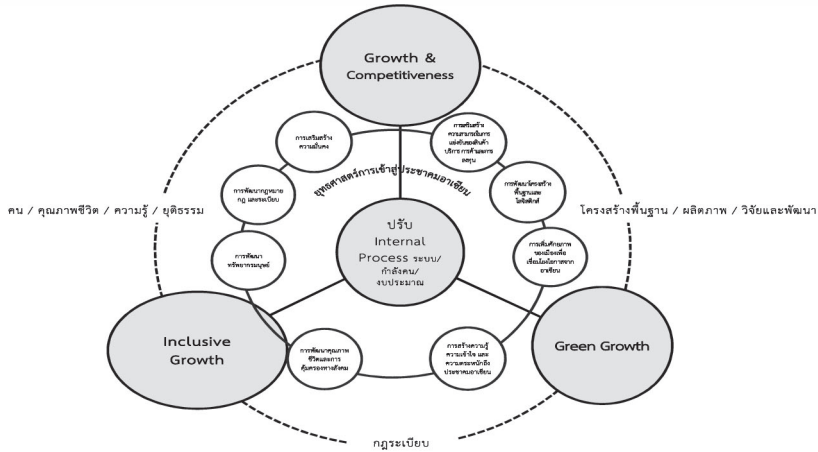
Growth & Competitiveness

ยุทธศาสตร์การเข้าสู่ประชาคมอาเซียน

การเสริมสร้างความมั่นคง

การเสริมสร้างความสามารถในการแข่งขันของสินค้าบริการ การค้าและการลงทุน

การพัฒนากฎหมาย กฎ และระเบียบ

การพัฒนาโครงสร้างพื้นฐานและโลจิสติกส์

คน / คุณภาพชีวิต / ความรู้ / ยุติธรรม

โครงสร้างพื้นฐาน / ผลิตภาพ / วิจัยและพัฒนา

ปรับ Internal Process ระบบ/กำลังคน/งบประมาณ

การพัฒนาทรัพยากรมนุษย์

การพัฒนาศักยภาพของเมืองเพื่อเชื่อมโยงโอกาสจากอาเซียน

Inclusive Growth

การพัฒนาคุณภาพชีวิตและการคุ้มครองทางสังคม

การสร้างความรู้ ความเข้าใจ และความตระหนักถึงประชาคมอาเซียน

Green Growth

กฎระเบียบ